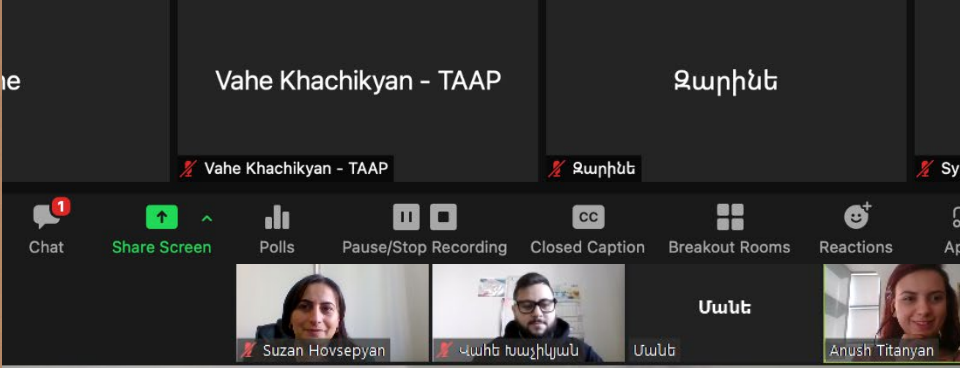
he

Vahe Khachikyan - TAAP

Vahe Khachikyan - TAAP

Զարինե

Զարինե

Sy

1

Chat

Share Screen

Polls

Pause/Stop Recording

CC

Closed Caption

Breakout Rooms

Reactions

Ap

Suzan Hovsepyan

Վահե Խաչիկյան

Մանե

Մանե

Anush Titanyan